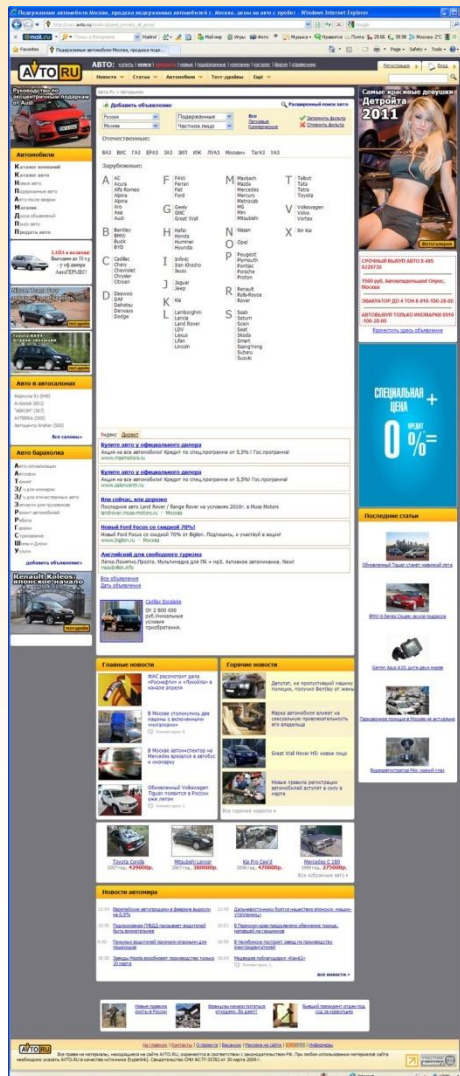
Подержанные автомобили Москва, продажа подержанных автомобилей с . Москва, цены на авто с пробег - Windows Internet Explorer

Favorites | Подержанные автомобили Москва, продажа подер...

AVTO.RU

АВТО:

Новости | Статьи | Автомобили | Тест-драйвы | Ещё

Руководство по эксплуатации и ремонту Audi

Добавить объявление

Россия | Подержанные | Все
Москва | Частное лицо

Расширенный поиск авто

Запомнить фильтр
Отменить фильтр

Отечественные:

ВАЗ ВИС ГАЗ ЕРАЗ ЗАЗ ЗИЛ ИЖ ЛУАЗ Москвич ТагАЗ УАЗ

Зарубежные:

A
AC
Acura
Alfa Romeo
Alpina
Aro
Asia
Audi

B
Bentley
BMW
Buick
BYD

C
Cadillac
Chery
Chevrolet
Chrysler
Citroen

D
Daewoo
DAF
Daihatsu
Derways
Dodge

F
FAW
Ferrari
Fiat
Ford

G
Geely
GMC
Great Wall

H
Hafei
Honda
Hummer
Hyundai

I
Infiniti
Isuzu

J
Jaguar
Jeep

K
Kia

L
Lamborghini
Lancia
Land Rover
LDV
Lexus
Lifan
Lincoln

M
Maybach
Mazda
Mercedes
Mercury
Metrocab
MG
Mini
Mitsubishi

N
Nissan

O
Opel

P
Peugeot
Plymouth
Pontiac
Porsche
Proton

R
Renault
Rolls-Royce
Rover

S
Saab
Saturn
Scion
Seat
Skoda
Smart
SsangYong
Subaru
Suzuki

T
Talbot
Tata
Tatra
Toyota

V
Volkswagen
Volvo
Vortex

X
Xin Kai

Самые красивые девушки Детройта 2011

Автомобили

Каталог машин
Каталог авто
Новые авто
Подержанные авто
Авто после аварии
Магазин
Доска объявлений
Поиск авто
Продать авто

Авто в автосалонах

Все салоны

Авто барахолка

добавить объявление

Renault Koleos. Впускное начало

Яндекс Директ

Купите авто у официального дилера
Купите авто у официального дилера
Или сейчас, или дороже
Новый Ford Focus со скидкой 70%!
Английский для свободного туризма

Все объявления
Дать объявление

Главные новости

Горячие новости

Новости автомира

СПЕЦИАЛЬНАЯ ЦЕНА 0%

Последние статьи

Toyota Corolla
Mitsubishi Lancer
Kia Pro Cee'd
Mercedes C 180

AVTO.RU